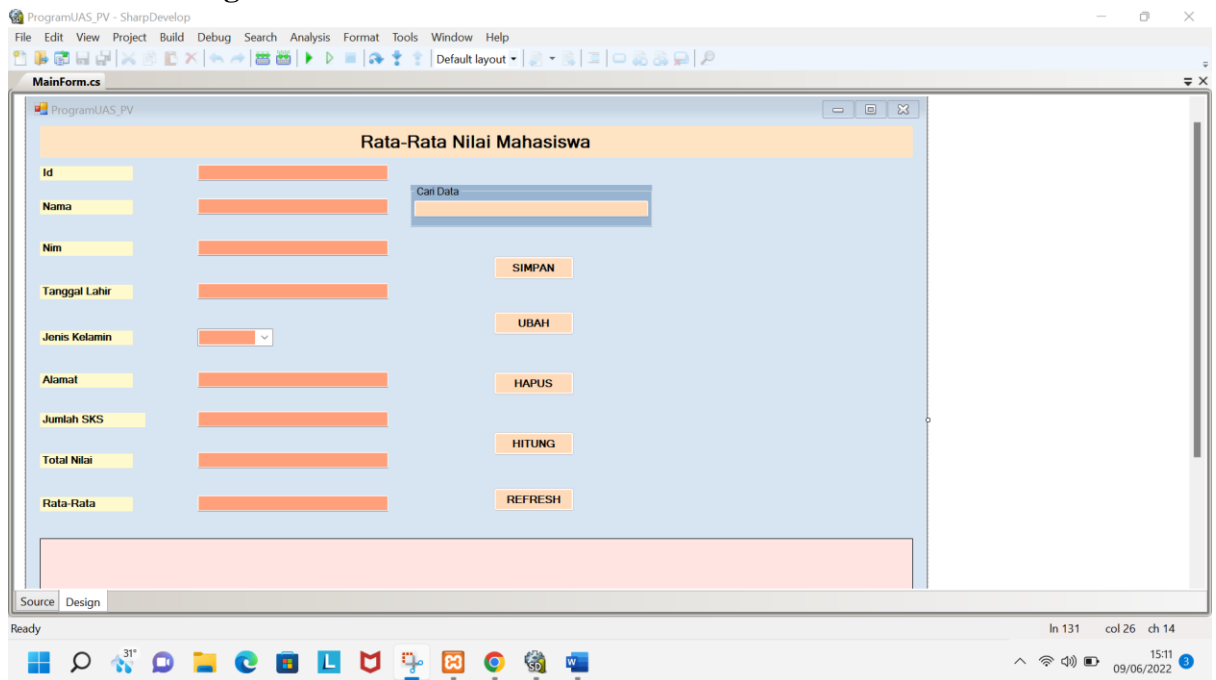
ProgramUAS_PV - SharpDevelop

File Edit View Project Build Debug Search Analysis Format Tools Window Help

Default layout

MainForm.cs

ProgramUAS_PV

Rata-Rata Nilai Mahasiswa

Id

Nama

Nim

Tanggal Lahir

Jenis Kelamin

Alamat

Jumlah SKS

Total Nilai

Rata-Rata

Cari Data

SIMPAN

UBAH

HAPUS

HITUNG

REFRESH

Source Design

Ready

ln 131 col 26 ch 14

31°

15:11
09/06/2022

3